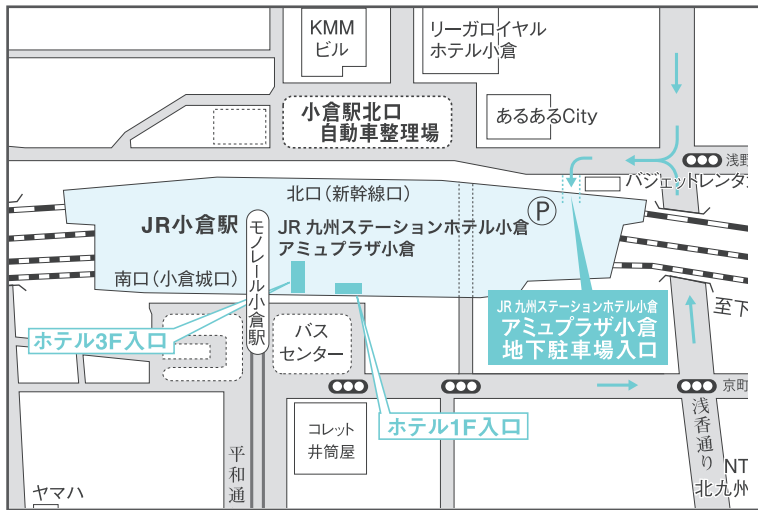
KMM
ビル

リーガロイヤル
ホテル小倉

小倉駅北口
自動車整理場

あるあるCity

浅野

バジェットレンタ

北口（新幹線口）

JR小倉駅

モノレール小倉駅

JR 九州ステーションホテル小倉
アミュプラザ小倉

P

南口（小倉城口）

JR 九州ステーションホテル小倉
アミュプラザ小倉
地下駐車場入口

至下

ホテル3F入口

バス
センター

京町

浅香通り

コレット
井筒屋

ホテル1F入口

平和通

ヤマハ

NT
北九州